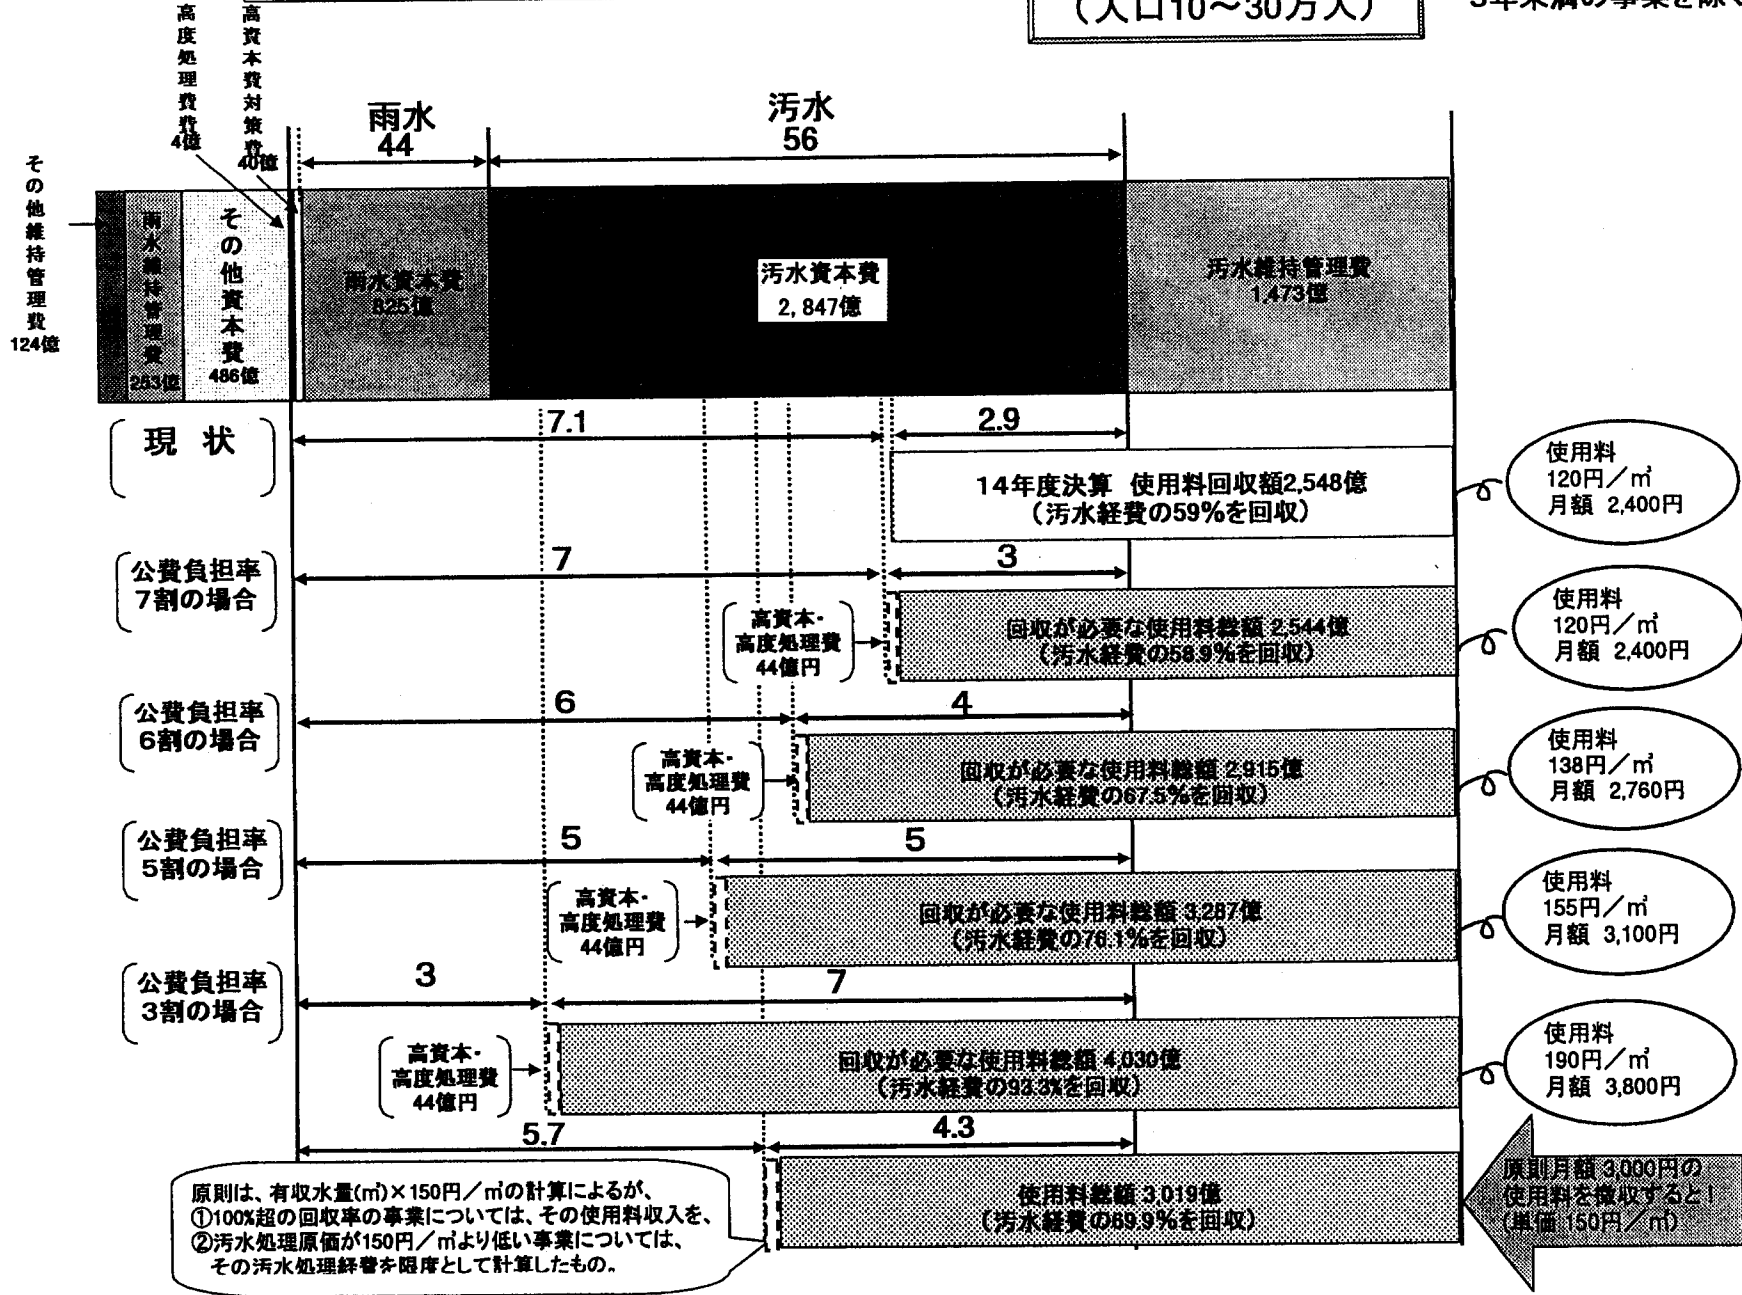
(人口10~30万人)

3年未満の事業を除く

高度処理費 4億

高資本費対策費 40億

雨水 44

汚水 56

その他維持管理費 124億

雨水維持管理費 253億

その他資本費 486億

雨水資本費 825億

汚水資本費 2,847億

汚水維持管理費 1,473億

現状

7.1

2.9

14年度決算 使用料回収額2,548億 (汚水経費の59%を回収)

使用料 120円/m³ 月額 2,400円

公費負担率7割の場合

7

3

高資本・高度処理費 44億円

回収が必要な使用料総額 2,544億 (汚水経費の58.9%を回収)

使用料 120円/m³ 月額 2,400円

公費負担率6割の場合

6

4

高資本・高度処理費 44億円

回収が必要な使用料総額 2,915億 (汚水経費の67.5%を回収)

使用料 138円/m³ 月額 2,760円

公費負担率5割の場合

5

5

高資本・高度処理費 44億円

回収が必要な使用料総額 3,287億 (汚水経費の76.1%を回収)

使用料 155円/m³ 月額 3,100円

公費負担率3割の場合

3

7

高資本・高度処理費 44億円

回収が必要な使用料総額 4,030億 (汚水経費の93.3%を回収)

使用料 190円/m³ 月額 3,800円

5.7

4.3

原則は、有収水量(m³)×150円/m³の計算によるが、
①100%超の回収率の事業については、その使用料収入を、
②汚水処理原価が150円/m³より低い事業については、その汚水処理経費を限度として計算したもの。

使用料総額 3,019億 (汚水経費の69.9%を回収)

原則月額 3,000円の使用料を徴収すると! (単価 150円/m³)